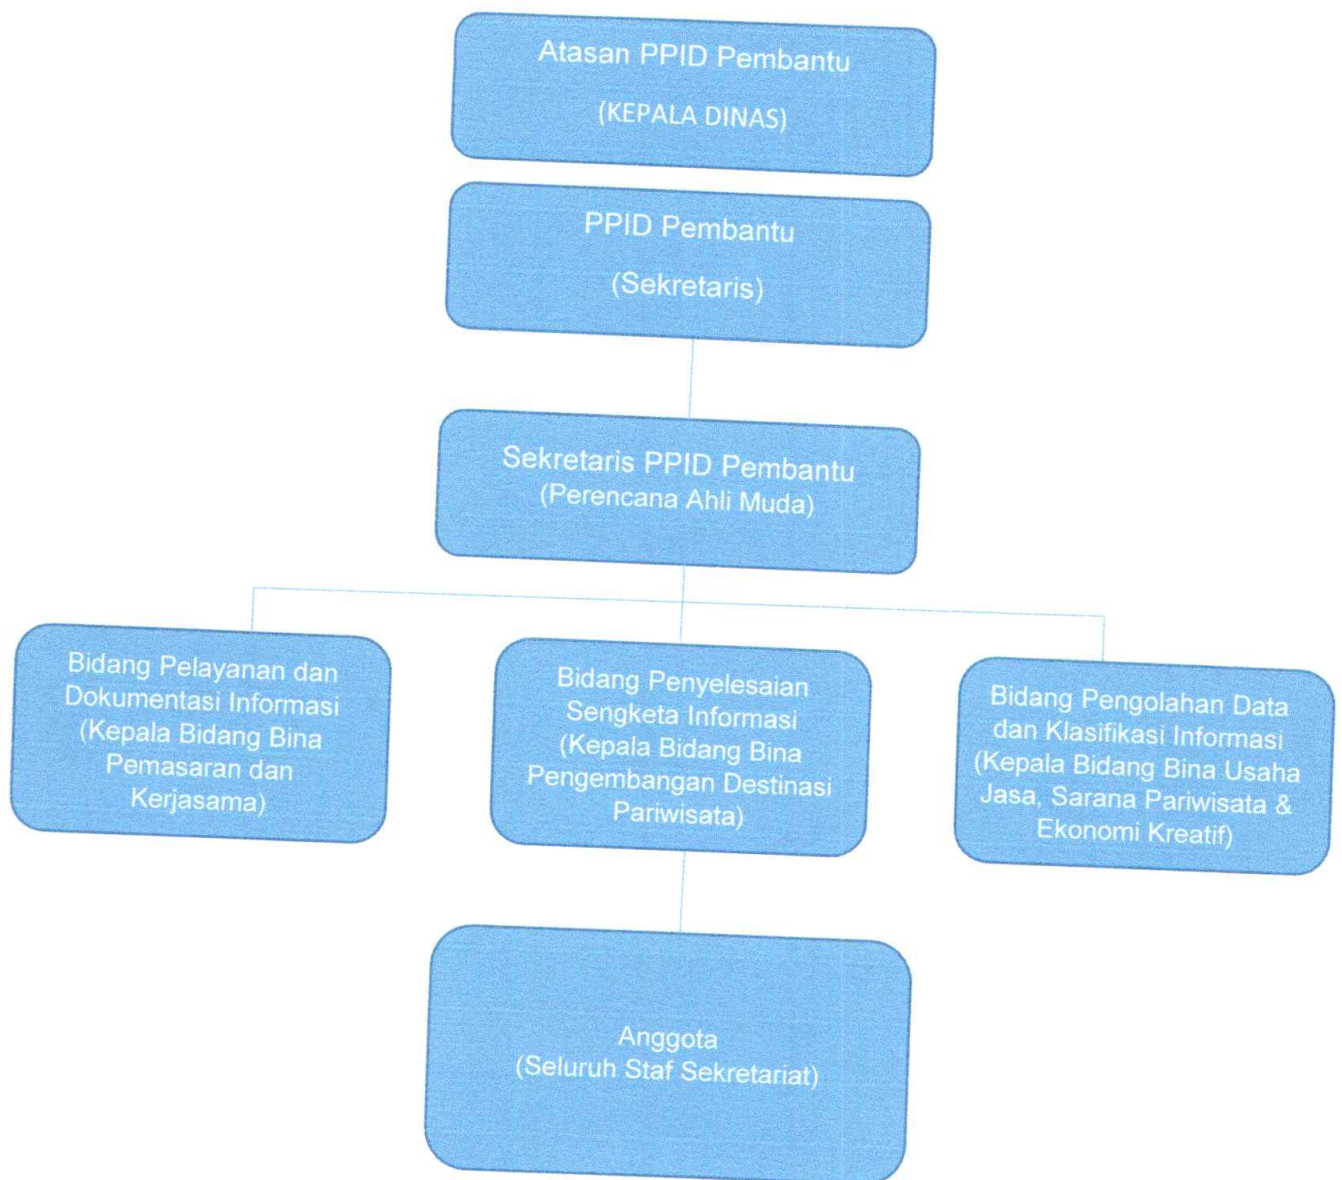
Atasan PPID Pembantu

(KEPALA DINAS)

PPID Pembantu

(Sekretaris)

Sekretaris PPID Pembantu
(Perencana Ahli Muda)

Bidang Pelayanan dan Dokumentasi Informasi (Kepala Bidang Bina Pemasaran dan Kerjasama)

Bidang Penyelesaian Sengketa Informasi (Kepala Bidang Bina Pengembangan Destinasi Pariwisata)

Bidang Pengolahan Data dan Klasifikasi Informasi (Kepala Bidang Bina Usaha Jasa, Sarana Pariwisata & Ekonomi Kreatif)

Anggota
(Seluruh Staf Sekretariat)